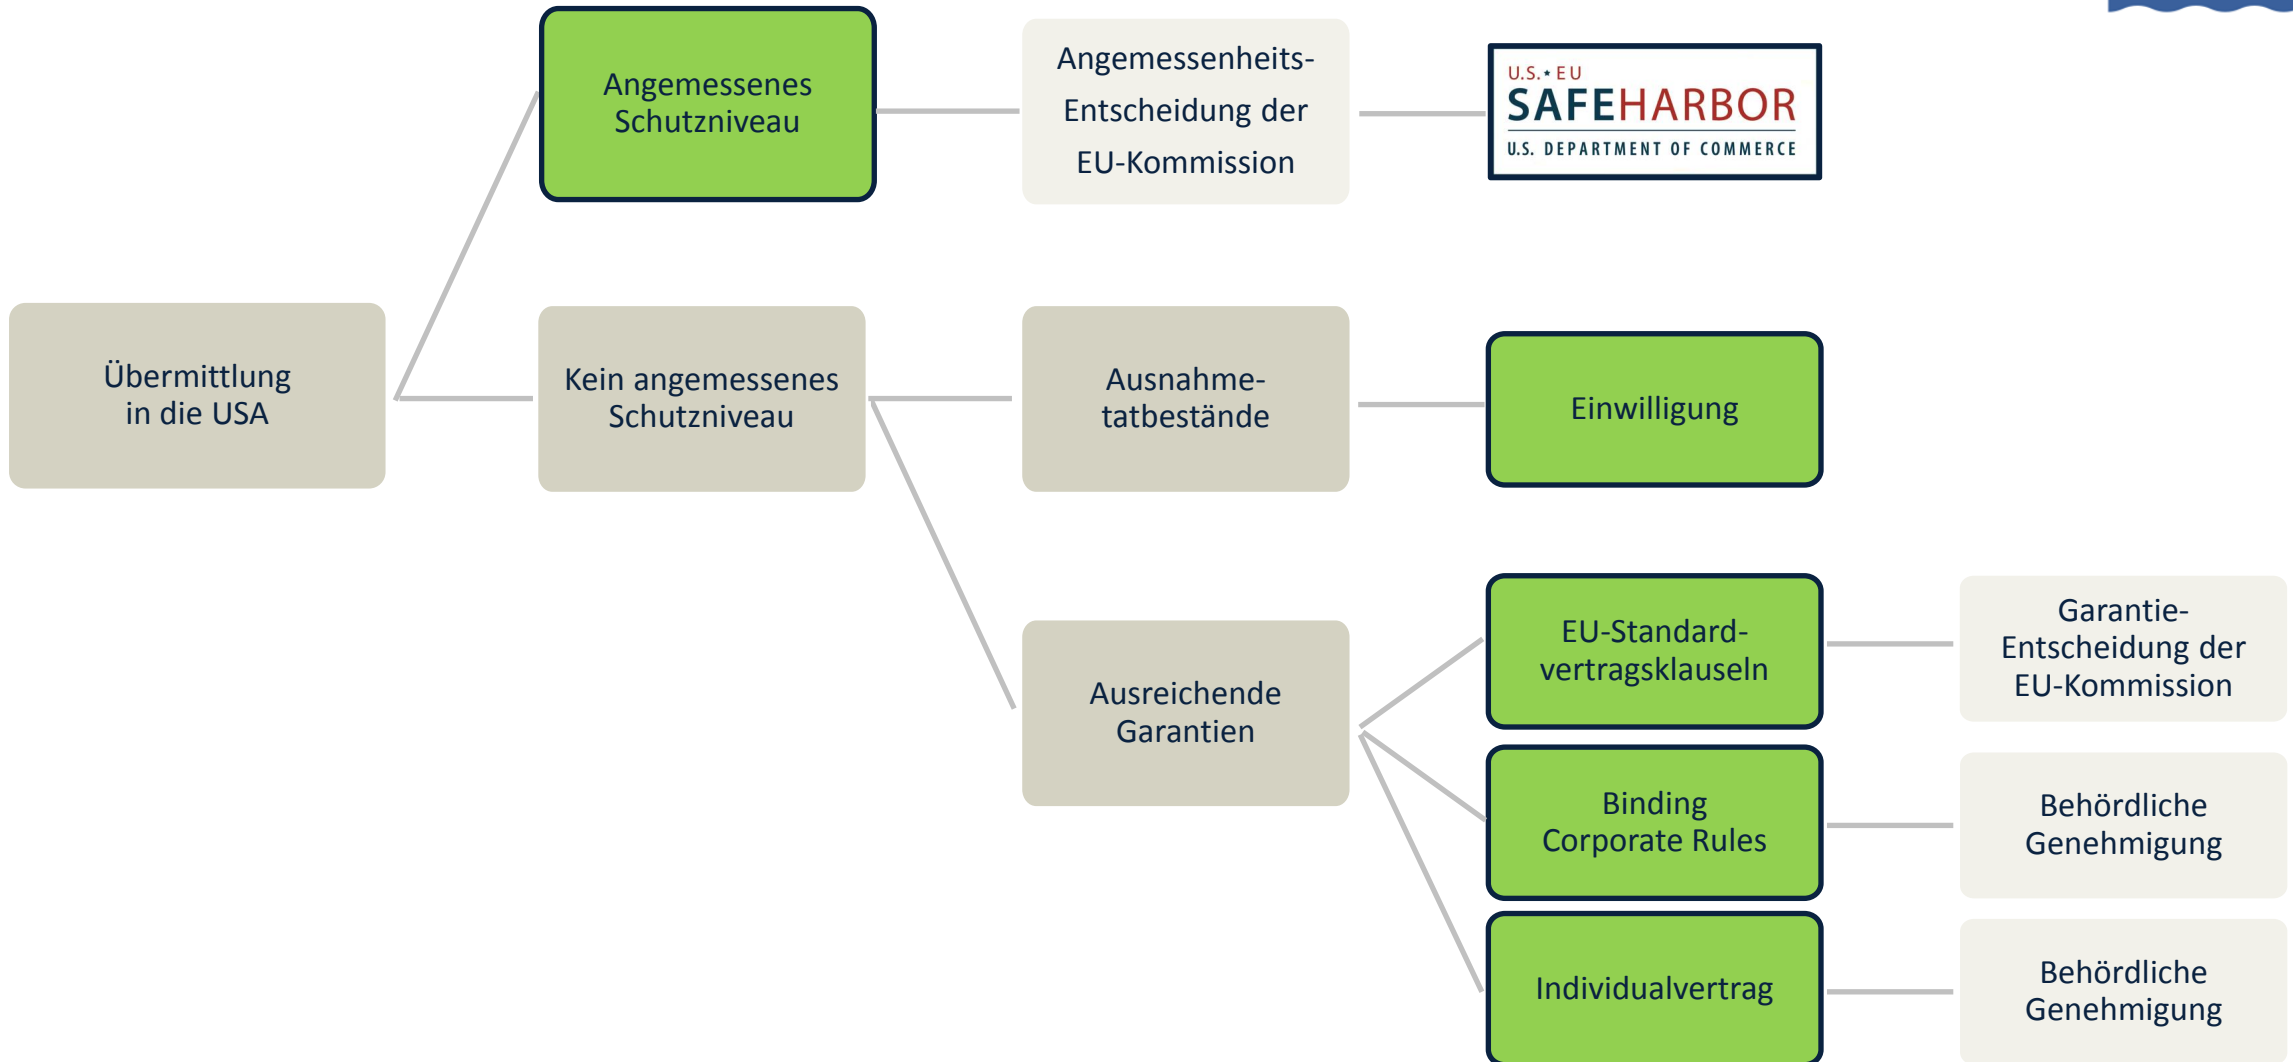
Übermittlung in die USA

Angemessenes Schutzniveau

Angemessenheits-Entscheidung der EU-Kommission

U.S. ⋆ EU
SAFEHARBOR
U.S. DEPARTMENT OF COMMERCE

Kein angemessenes Schutzniveau

Ausnahmetatbestände

Einwilligung

Ausreichende Garantien

EU-Standardvertragsklauseln

Garantie-Entscheidung der EU-Kommission

Binding Corporate Rules

Behördliche Genehmigung

Individualvertrag

Behördliche Genehmigung